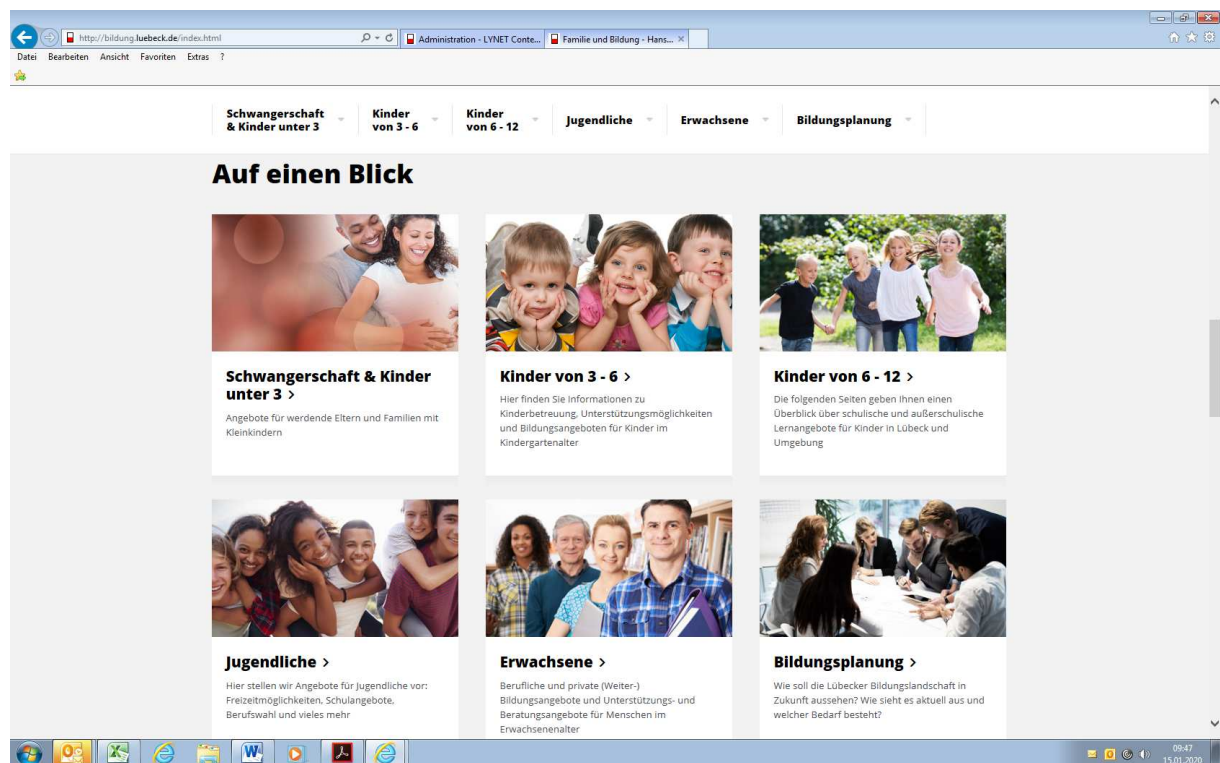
http://bildung.luebeck.de/index.html

Administration - LYNET Conte...

Familie und Bildung - Hans...

Datei Bearbeiten Ansicht Favoriten Extras ?

Schwangerschaft & Kinder unter 3

Kinder von 3 - 6

Kinder von 6 - 12

Jugendliche

Erwachsene

Bildungsplanung

Auf einen Blick

Schwangerschaft & Kinder unter 3 >

Angebote für werdende Eltern und Familien mit Kleinkindern

Kinder von 3 - 6 >

Hier finden Sie Informationen zu Kinderbetreuung, Unterstützungsmöglichkeiten und Bildungsangeboten für Kinder im Kindergartenalter

Kinder von 6 - 12 >

Die folgenden Seiten geben Ihnen einen Überblick über schulische und außerschulische Lernangebote für Kinder in Lübeck und Umgebung

Jugendliche >

Hier stellen wir Angebote für Jugendliche vor: Freizeitmöglichkeiten, Schulangebote, Berufswahl und vieles mehr

Erwachsene >

Berufliche und private (Weiter-) Bildungsangebote und Unterstützungs- und Beratungsangebote für Menschen im Erwachsenenalter

Bildungsplanung >

Wie soll die Lübecker Bildungslandschaft in Zukunft aussehen? Wie sieht es aktuell aus und welcher Bedarf besteht?

09:47
15.01.2020